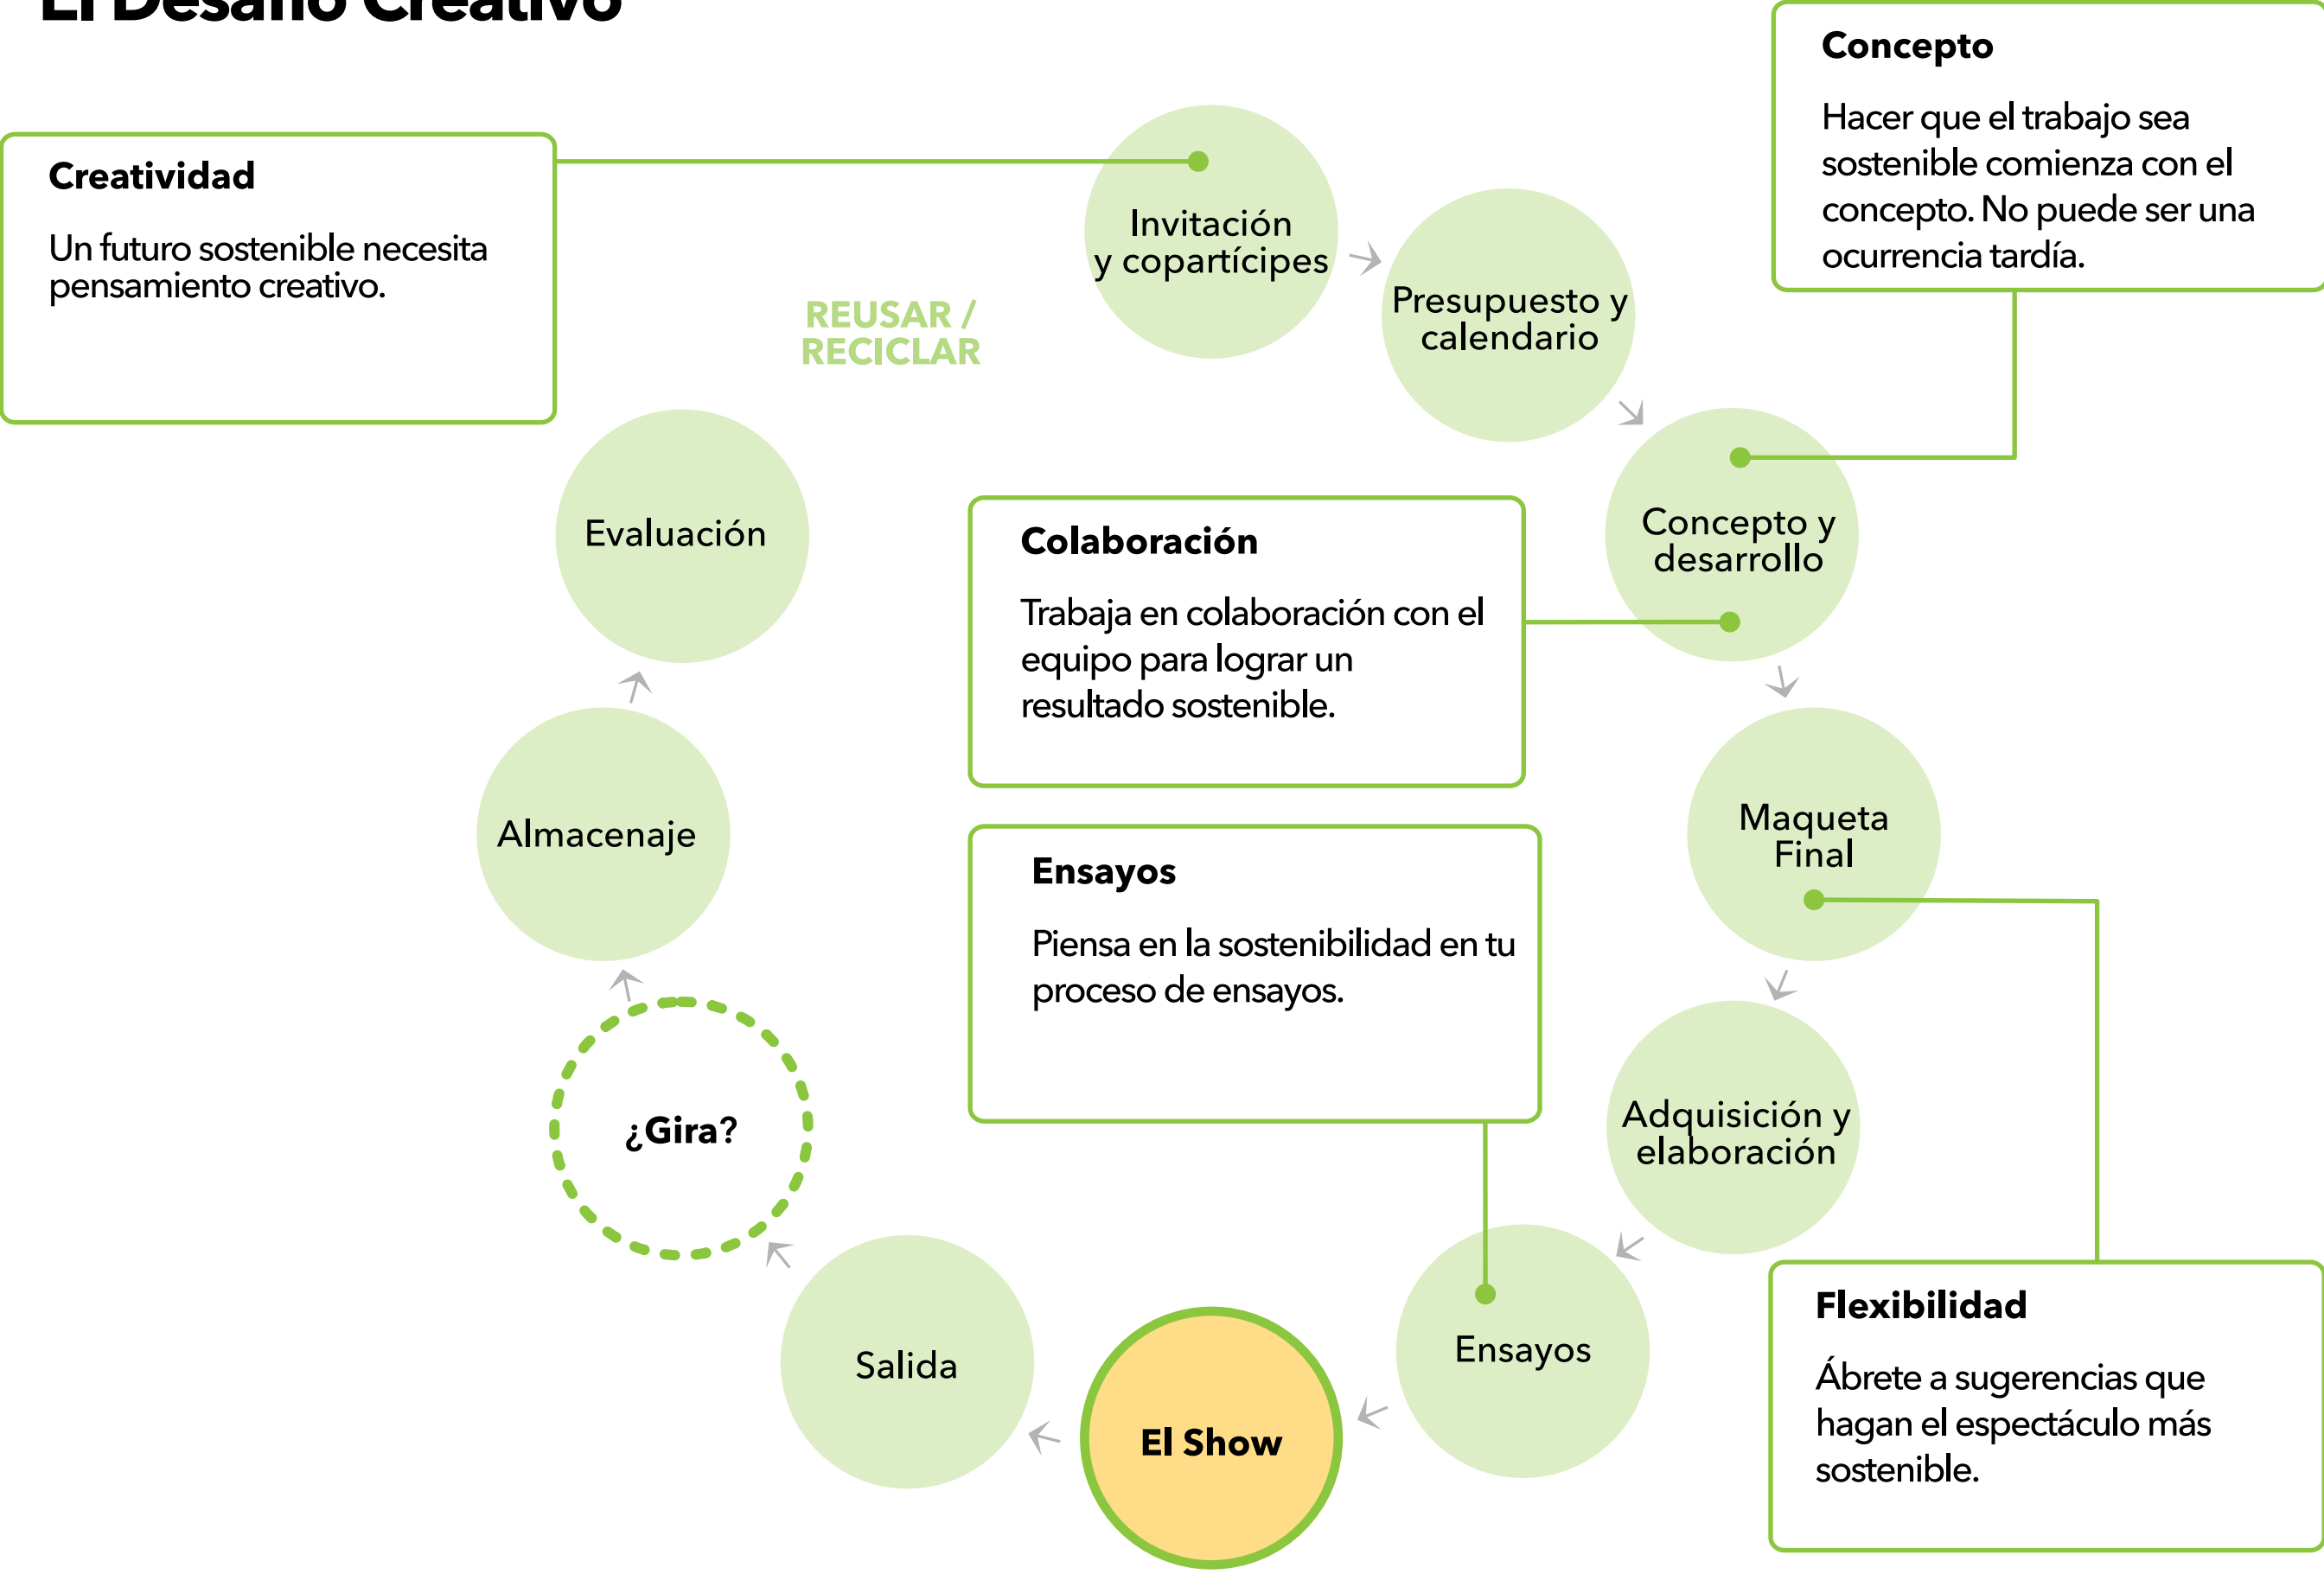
El Desafío Creativo

Creatividad

Un futuro sostenible necesita pensamiento creativo.

Concepto

Hacer que el trabajo sea sostenible comienza con el concepto. No puede ser una ocurrencia tardía.

Invitación y copartícipes

Presupuesto y calendario

REUSAR / RECICLAR

Concepto y desarrollo

Evaluación

Colaboración

Trabaja en colaboración con el equipo para lograr un resultado sostenible.

Maqueta Final

Almacenaje

Ensayos

Piensa en la sostenibilidad en tu proceso de ensayos.

¿Gira?

Adquisición y elaboración

Ensayos

Flexibilidad

Ábrete a sugerencias que hagan el espectáculo más sostenible.

Salida

El Show